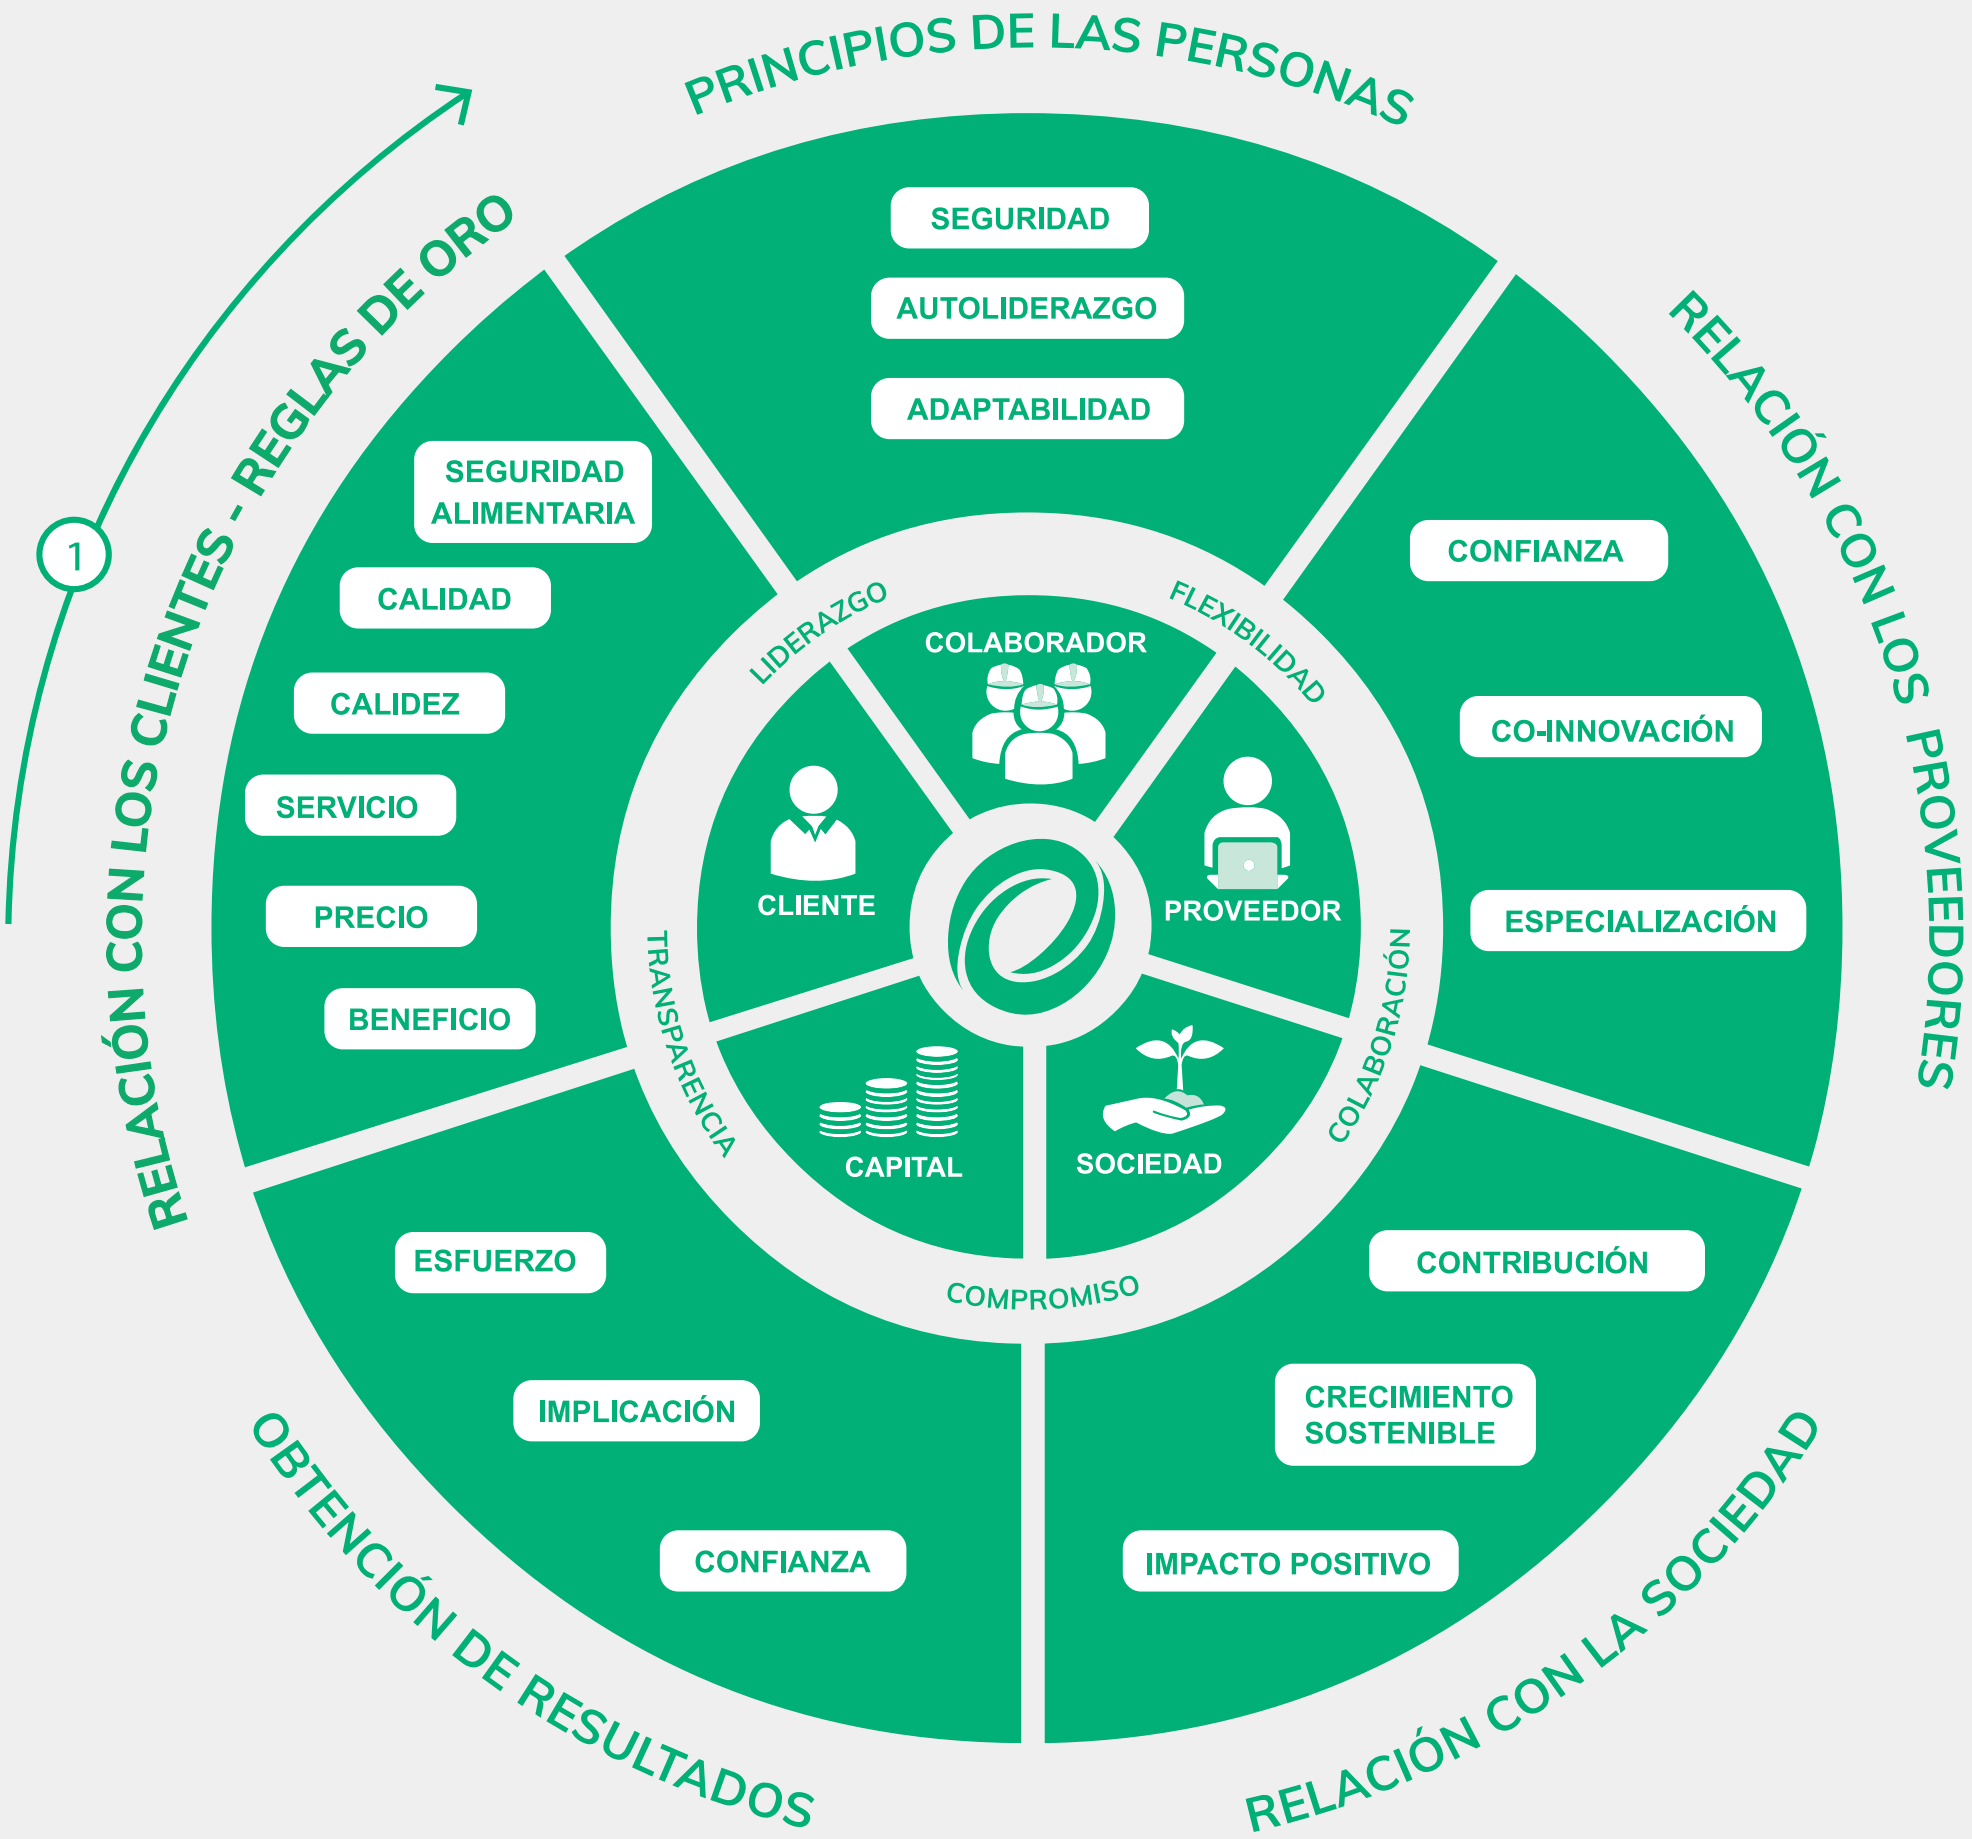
PRINCIPIOS DE LAS PERSONAS

SEGURIDAD
AUTOLIDERAZGO
ADAPTABILIDAD

1

RELACIÓN CON LOS CLIENTES - REGLAS DE ORO

SEGURIDAD ALIMENTARIA
CALIDAD
CALIDEZ
SERVICIO
PRECIO
BENEFICIO

RELACIÓN CON LOS PROVEEDORES

CONFIANZA
CO-INNOVACIÓN
ESPECIALIZACIÓN

LIDERAZGO
FLEXIBILIDAD
COLABORACIÓN
COMPROMISO
TRANSPARENCIA

COLABORADOR
CLIENTE
PROVEEDOR
CAPITAL
SOCIEDAD

ESFUERZO
IMPLICACIÓN
CONFIANZA

OBTENCIÓN DE RESULTADOS

CONTRIBUCIÓN
CRECIMIENTO SOSTENIBLE
IMPACTO POSITIVO

RELACIÓN CON LA SOCIEDAD